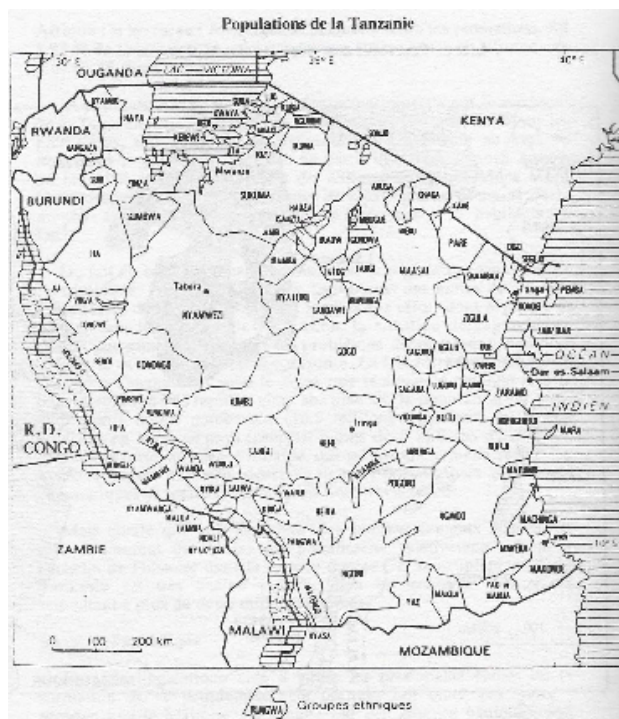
Populations de la Tanzanie

OUGANDA
LAC VICTORIA
KENYA
RWANDA
BURUNDI
Mwanza
SUKUMA
MAASAI
PARE
PEMBA
Tabora
NYAMWEZI
GOGO
ZIGULA
Dar es Salaam
OCEAN
INDIEN
ZARAMO
R.D. CONGO
HA
KIMBU
HEHE
Iringa
RUFIJI
MAFIA
POGORO
NGINDO
MAKONDE
MWERA
MACHINGA
ZAMBIE
MALAWI
NYASA
MOZAMBIQUE
YAO
NGONI
MAKUA
SUKUMA
IRAQW
SANDAWI
NYATURU
KONONGO
SUMBWA
CHAGA
FIPA
BENA
0 100 200 km
RUNGWA Groupes ethniques